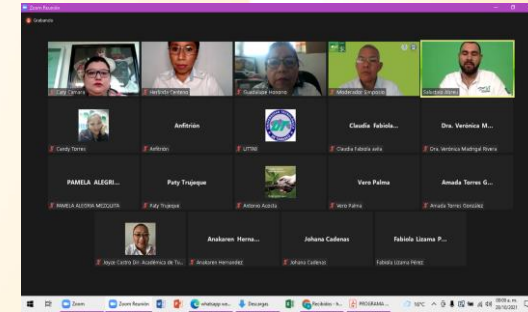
Zoom Reunión
Grabando

Caty Camara
Herlinda Centeno
Guadalupe Honorio
Moderador Congreso
Soledad Abreu

Candy Torres
Anfitrión
Anfitrión
UTTAB
Claudia Fabiola...
Claudia Fabiola avila
Dra. Verónica M...
Dra. Verónica Madrigal Rivera

PAMELA ALEGRI...
PAMELA ALEGRIA MEZQUITA
Paty Trujeque
Paty Trujeque
Antonio Acosta
Vero Palma
Vero Palma
Amada Torres G...
Amada Torres González

Joyce Castro Dir. Académica de Tu...
Anakaren Herna...
Anakaren Hernandez
Johana Cadenas
Johana Cadenas
Fabiola Lizama P...
Fabiola Lizama Pérez

Zoom
Zoom Reunión
whatsapp-us...
Descargas
Recibidos - A...
PROGRAMA ...
16°C
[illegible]